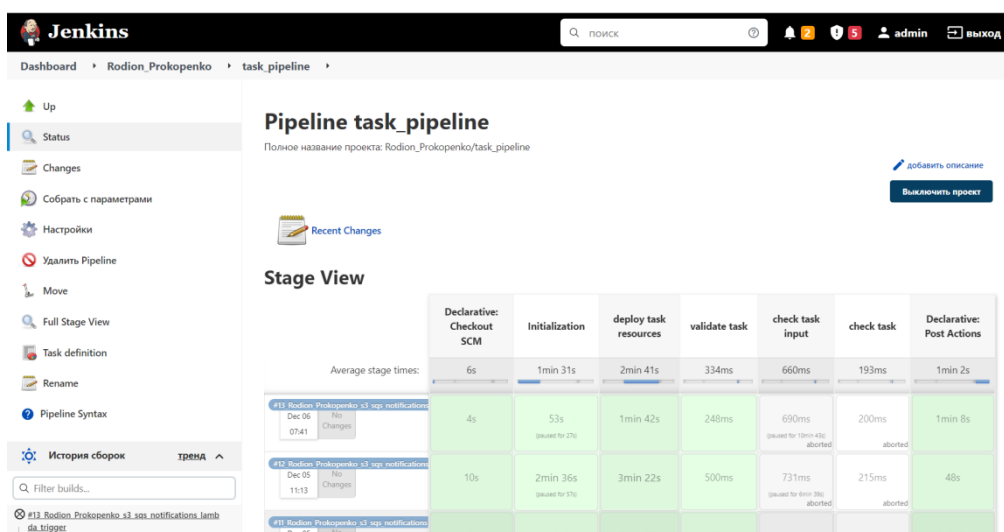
Jenkins

поиск

2 5 admin выход

Dashboard › Rodion_Prokopenko › task_pipeline ›

Up
Status
Changes
Собрать с параметрами
Настройки
Удалить Pipeline
Move
Full Stage View
Task definition
Rename
Pipeline Syntax

История сборок тренд

Filter builds...

#13 Rodion_Prokopenko_s3_sqs_notifications_lambda_trigger

Pipeline task_pipeline

Полное название проекта: Rodion_Prokopenko/task_pipeline

добавить описание

Выключить проект

Recent Changes

Stage View

| | Declarative: Checkout SCM | Initialization | deploy task resources | validate task | check task input | check task | Declarative: Post Actions |
|---|---|---|---|---|---|---|---|
| Average stage times: | 6s | 1min 31s | 2min 41s | 334ms | 660ms | 193ms | 1min 2s |
| #13 Rodion_Prokopenko_s3_sqs_notifications Dec 06 07:41 No Changes | 4s | 53s (paused for 27s) | 1min 42s | 248ms | 690ms (paused for 10min 43s) aborted | 200ms aborted | 1min 8s |
| #12 Rodion_Prokopenko_s3_sqs_notifications Dec 05 11:13 No Changes | 10s | 2min 36s (paused for 57s) | 3min 22s | 500ms | 731ms (paused for 6min 39s) aborted | 215ms aborted | 48s |
| #11 Rodion_Prokopenko_s3_sqs_notifications | | | | | | | |